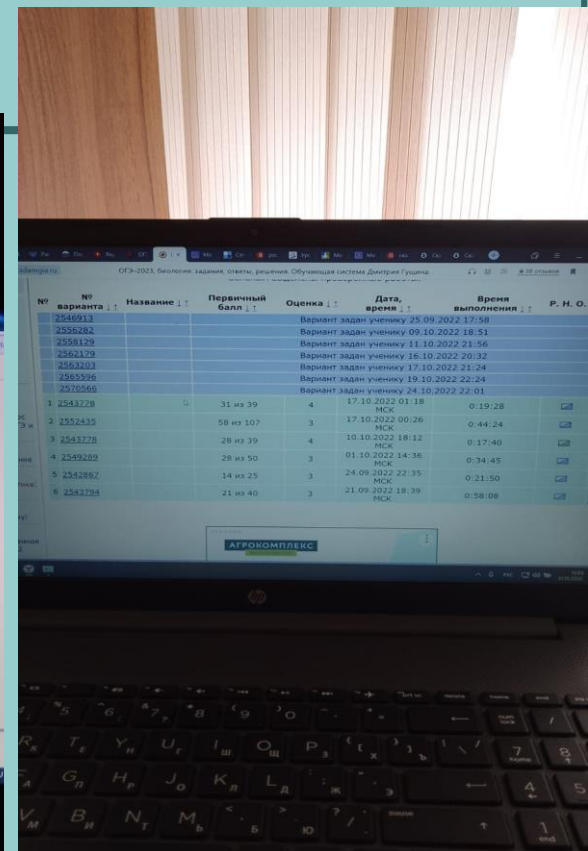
ОГЭ–2023, биология: задания, ответы, решения. Обучающая система Дмитрия Гущина

| № | № варианта ↓↑ | Название ↓↑ | Первичный балл ↓↑ | Оценка ↓↑ | Дата, время ↓↑ | Время выполнения ↓↑ | Р. Н. О. |
|---|---|---|---|---|---|---|---|
| | 2546913 | | | | Вариант задан ученику 25.09.2022 17:58 | | |
| | 2556282 | | | | Вариант задан ученику 09.10.2022 18:51 | | |
| | 2558129 | | | | Вариант задан ученику 11.10.2022 21:56 | | |
| | 2562179 | | | | Вариант задан ученику 16.10.2022 20:32 | | |
| | 2563203 | | | | Вариант задан ученику 17.10.2022 21:24 | | |
| | 2565596 | | | | Вариант задан ученику 19.10.2022 22:24 | | |
| | 2570566 | | | | Вариант задан ученику 24.10.2022 22:01 | | |
| 1 | 2543728 | | 31 из 39 | 4 | 17.10.2022 01:18 МСК | 0:19:28 | |
| 2 | 2552435 | | 58 из 107 | 3 | 17.10.2022 00:26 МСК | 0:44:24 | |
| 3 | 2543778 | | 28 из 39 | 4 | 10.10.2022 18:12 МСК | 0:17:40 | |
| 4 | 2549289 | | 28 из 50 | 3 | 01.10.2022 14:36 МСК | 0:34:45 | |
| 5 | 2542867 | | 14 из 25 | 3 | 24.09.2022 22:35 МСК | 0:21:50 | |
| 6 | 2543794 | | 21 из 40 | 3 | 21.09.2022 18:39 МСК | 0:58:08 | |

АГРОКОМПЛЕКС